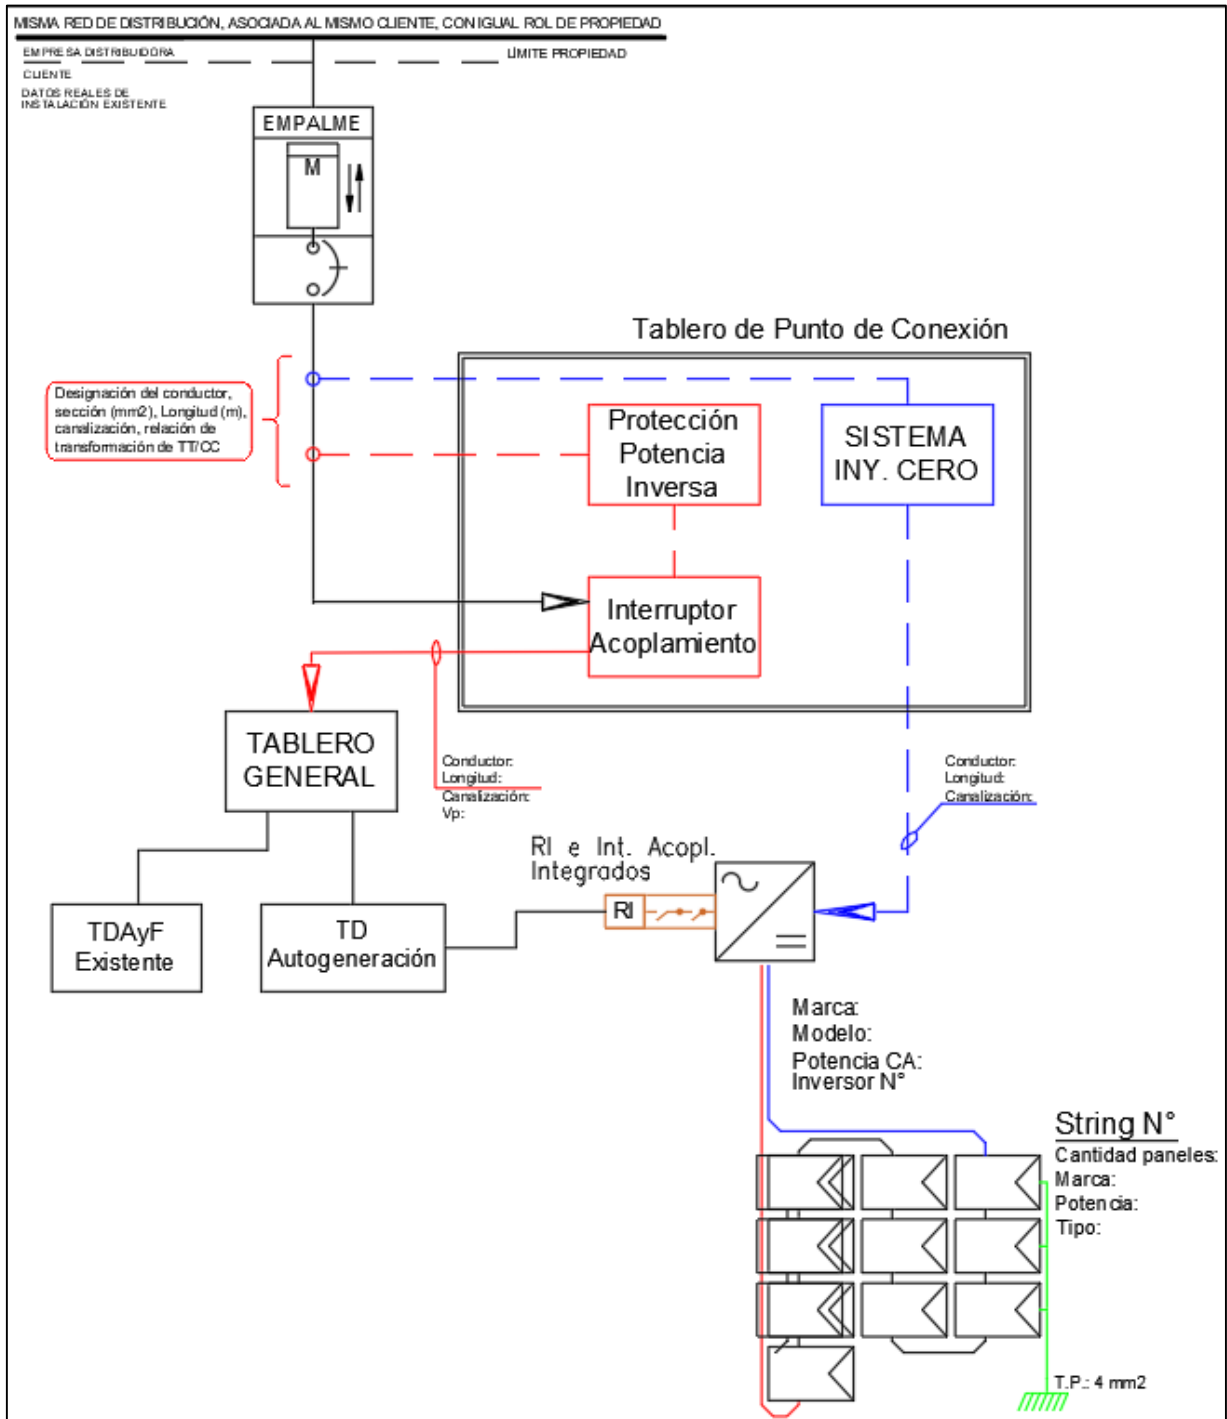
MISMA RED DE DISTRIBUCIÓN, ASOCIADA AL MISMO CLIENTE, CON IGUAL ROL DE PROPIEDAD

EMPRESA DISTRIBUIDORA

LÍMITE PROPIEDAD

CLIENTE

DATOS REALES DE INSTALACIÓN EXISTENTE

EMPALME

M

Tablero de Punto de Conexión

Designación del conductor, sección (mm2), Longitud (m), canalización, relación de transformación de TT/CC

Protección Potencia Inversa

SISTEMA INY. CERO

Interruptor Acoplamiento

TABLERO GENERAL

Conductor:
Longitud:
Canalización:
Vp:

Conductor:
Longitud:
Canalización:

RI e Int. Acopl. Integrados

RI

TDAyF Existente

TD Autogeneración

Marca:
Modelo:
Potencia CA:
Inversor N°

String N°
Cantidad paneles:
Marca:
Potencia:
Tipo:

T.P.: 4 mm2